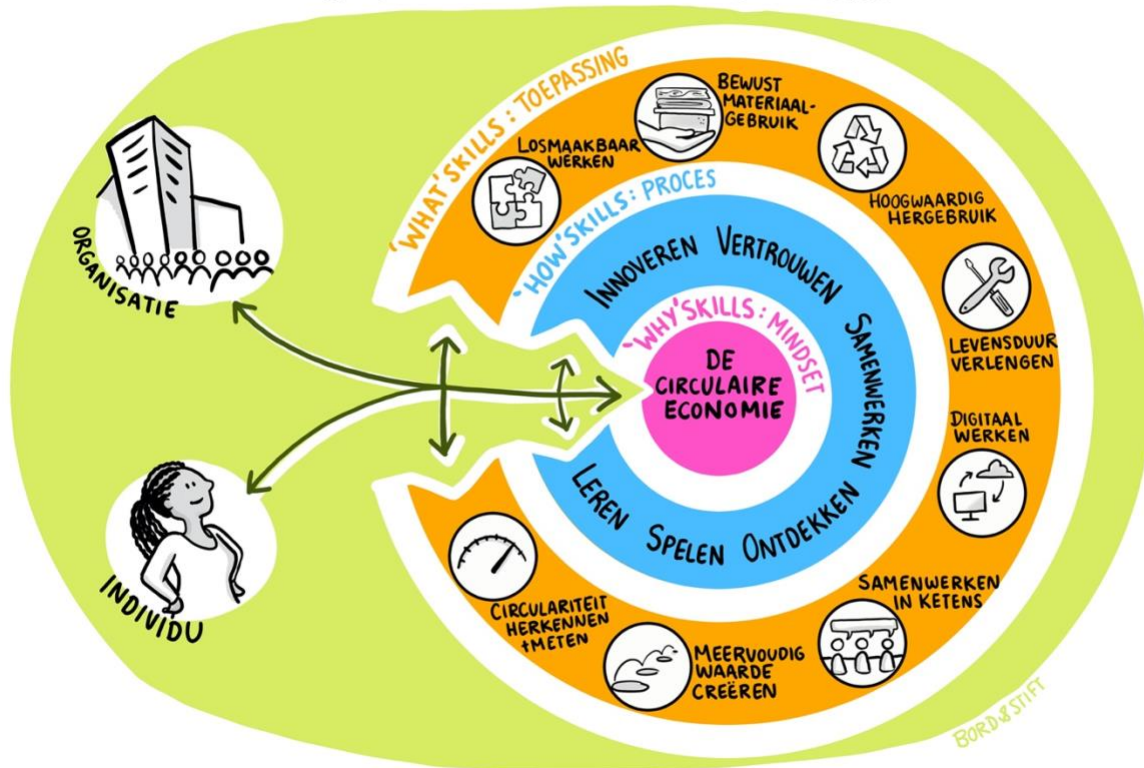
ORGANISATIE

INDIVIDU

'WHAT' SKILLS : TOEPASSING

LOSMAAKBAAR WERKEN

BEWUST MATERIAALGEBRUIK

HOOGWAARDIG HERGEBRUIK

LEVENSDUUR VERLENGEN

DIGITAAL WERKEN

SAMENWERKEN IN KETENS

MEERVOUDIG WAARDE CREËREN

CIRCULARITEIT HERKENNEN +METEN

-'HOW' SKILLS: PROCES

INNOVEREN VERTROUWEN SAMENWERKEN

LEREN SPELEN ONTDEKKEN

-'WHY' SKILLS : MINDSET

DE CIRCULAIRE ECONOMIE

BORD&STIFT